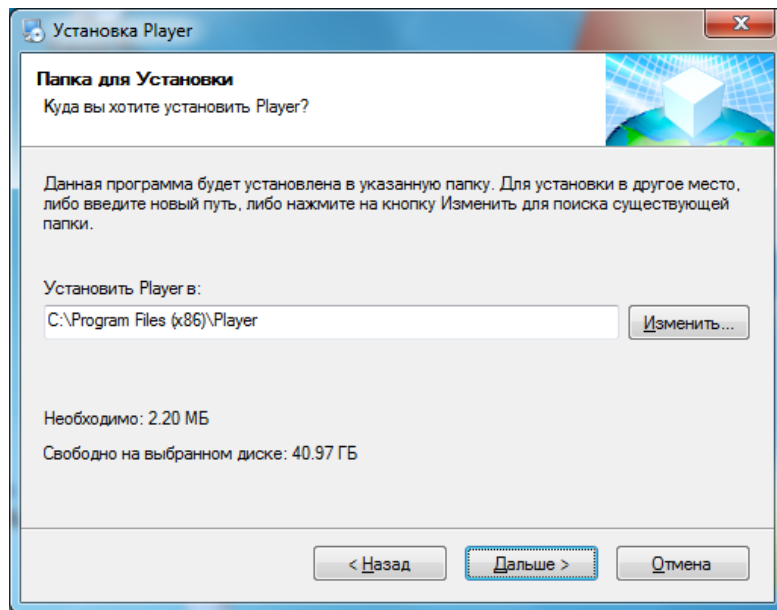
Установка Player

Папка для Установки
Куда вы хотите установить Player?

Данная программа будет установлена в указанную папку. Для установки в другое место, либо введите новый путь, либо нажмите на кнопку Изменить для поиска существующей папки.

Установить Player в:
C:\Program Files (x86)\Player
Изменить...

Необходимо: 2.20 МБ
Свободно на выбранном диске: 40.97 ГБ

< Назад
Дальше >
Отмена